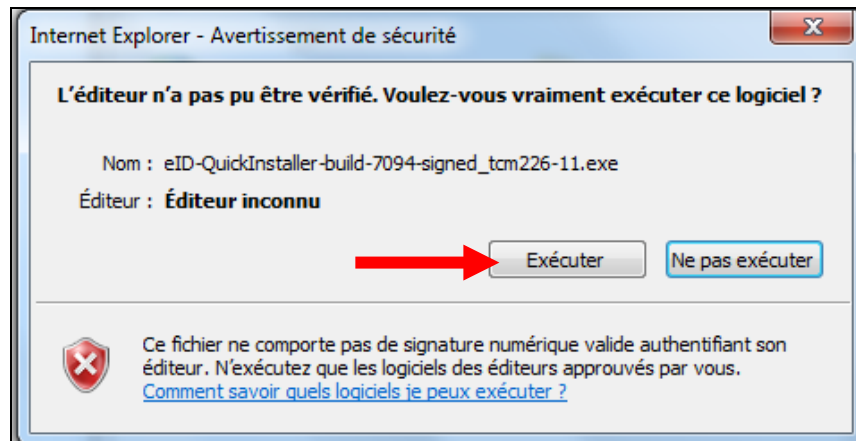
Internet Explorer - Avertissement de sécurité

L'éditeur n'a pas pu être vérifié. Voulez-vous vraiment exécuter ce logiciel ?

Nom : eID-QuickInstaller-build-7094-signed_tcm226-11.exe

Éditeur : Éditeur inconnu

Exécuter

Ne pas exécuter

Ce fichier ne comporte pas de signature numérique valide authentifiant son éditeur. N'exécutez que les logiciels des éditeurs approuvés par vous.
Comment savoir quels logiciels je peux exécuter ?